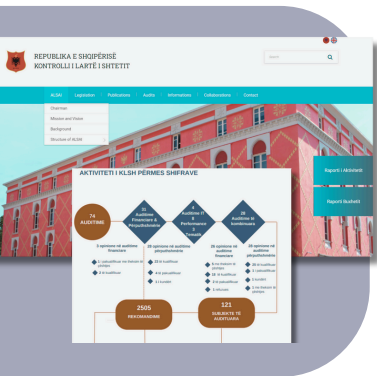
REPUBLIKA E SHQIPËRISË
KONTROLLI I LARTË I SHTETIT

Search

KLSH Legislation Publications Audits Informations Collaborations Contact

Overview
Mission and Vision
Background
Structure of KLSH

Raporti i Aktiviteti

Raporti Buxhetit

AKTIVITETI I KLSH PËRMES SHIFRAVE

74 AUDITIME

21 Auditime Financiare & Përputhshmërie

4 Auditime Performance

28 Auditime të Kombinuara

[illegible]

2505 REKOMANDIME

121 SUBJEKTE TË AUDITUARA